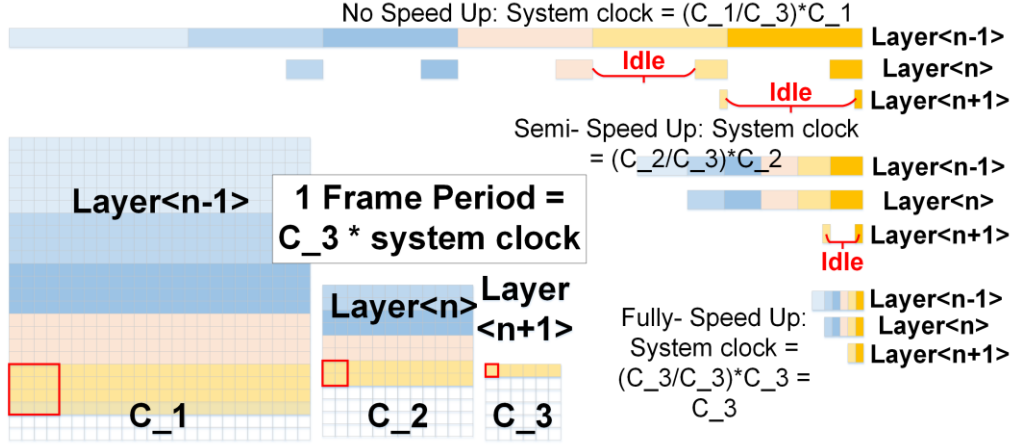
No Speed Up: System clock = (C_1/C_3)*C_1
Layer<n-1>
Idle
Layer<n>
Idle
Layer<n+1>
Semi- Speed Up: System clock = (C_2/C_3)*C_2
Layer<n-1>
Layer<n>
Layer<n+1>
Idle
Layer<n-1>
1 Frame Period = C_3 * system clock
Layer<n>
Layer <n+1>
Fully- Speed Up: System clock = (C_3/C_3)*C_3 = C_3
Layer<n-1>
Layer<n>
Layer<n+1>
C_1
C_2
C_3